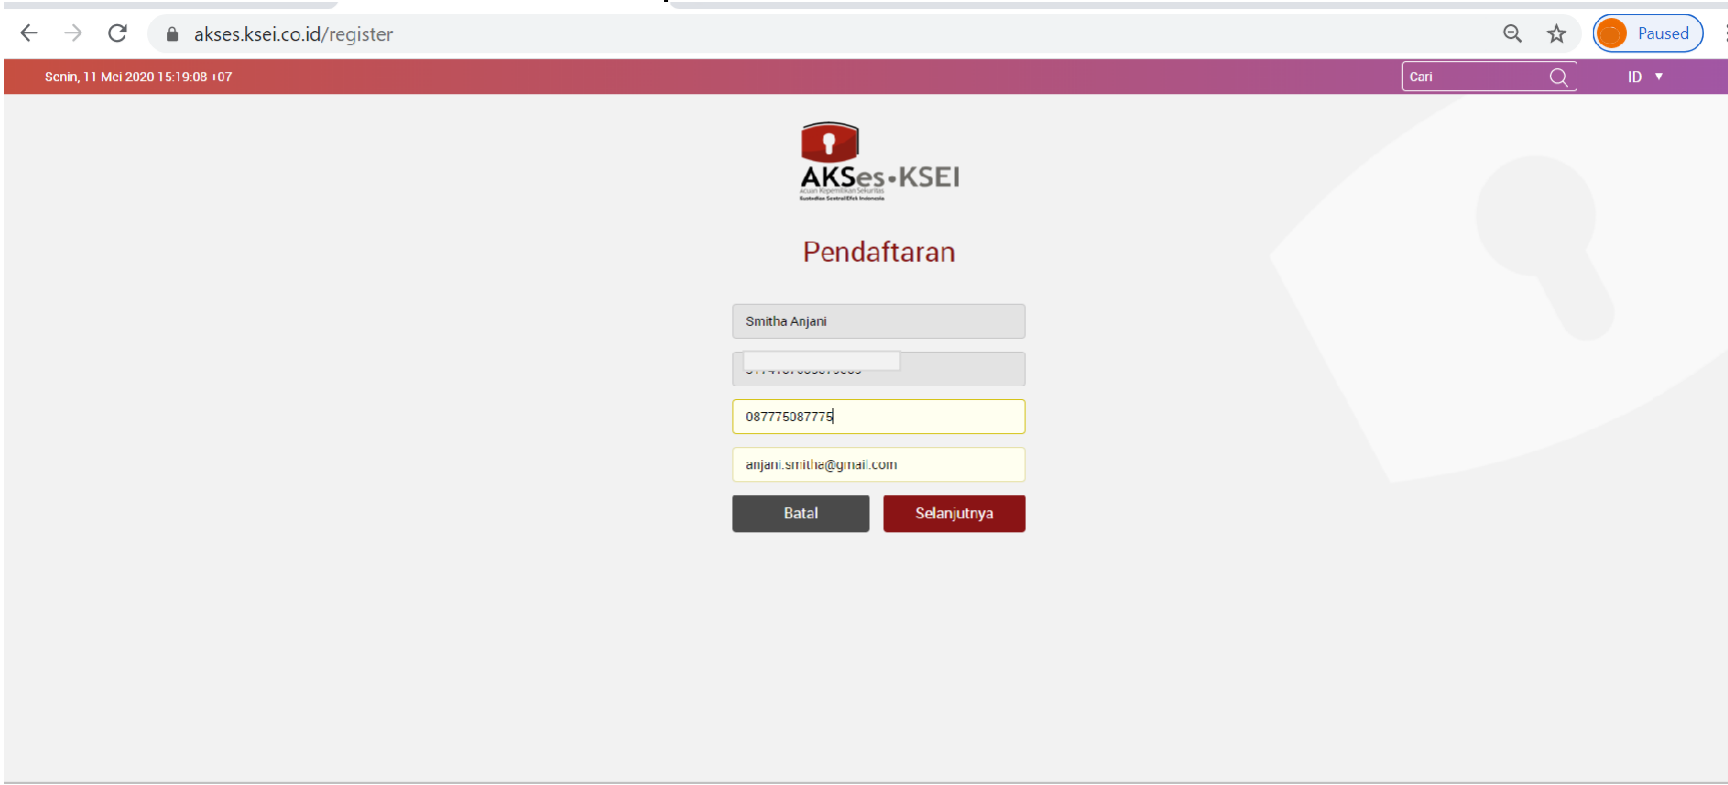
akses.ksei.co.id/register

Paused

Senin, 11 Mei 2020 15:19:08 +07

Cari

ID ▼

AKSes•KSEI
acuan Kepemilikan Sekuritas
Kustodian Sentral Efek Indonesia

Pendaftaran

Smitha Anjani

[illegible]

087775087775

anjani.smitha@gmail.com

Batal

Selanjutnya